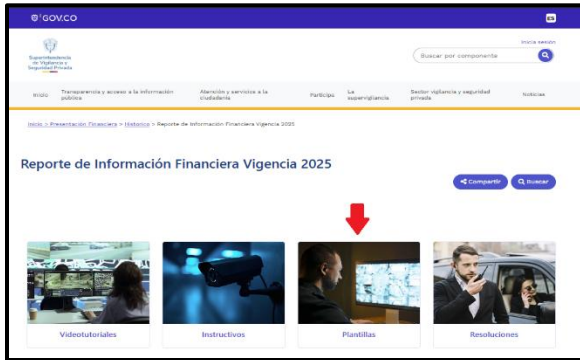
GOV.CO

ES

Superintendencia de Vigilancia y Seguridad Privada

Inicio sesión

Buscar por componente

Inicio | Transparencia y acceso a la información pública | Atención y servicios a la ciudadanía | Participa | La superVigilancia | Sector vigilancia y seguridad privada | Noticias

Inicio > Presentación Financiera > Historico > Reporte de Información Financiera Vigencia 2025

Reporte de Información Financiera Vigencia 2025

Compartir | Buscar

Videotutoriales

Instructivos

Plantillas

Resoluciones